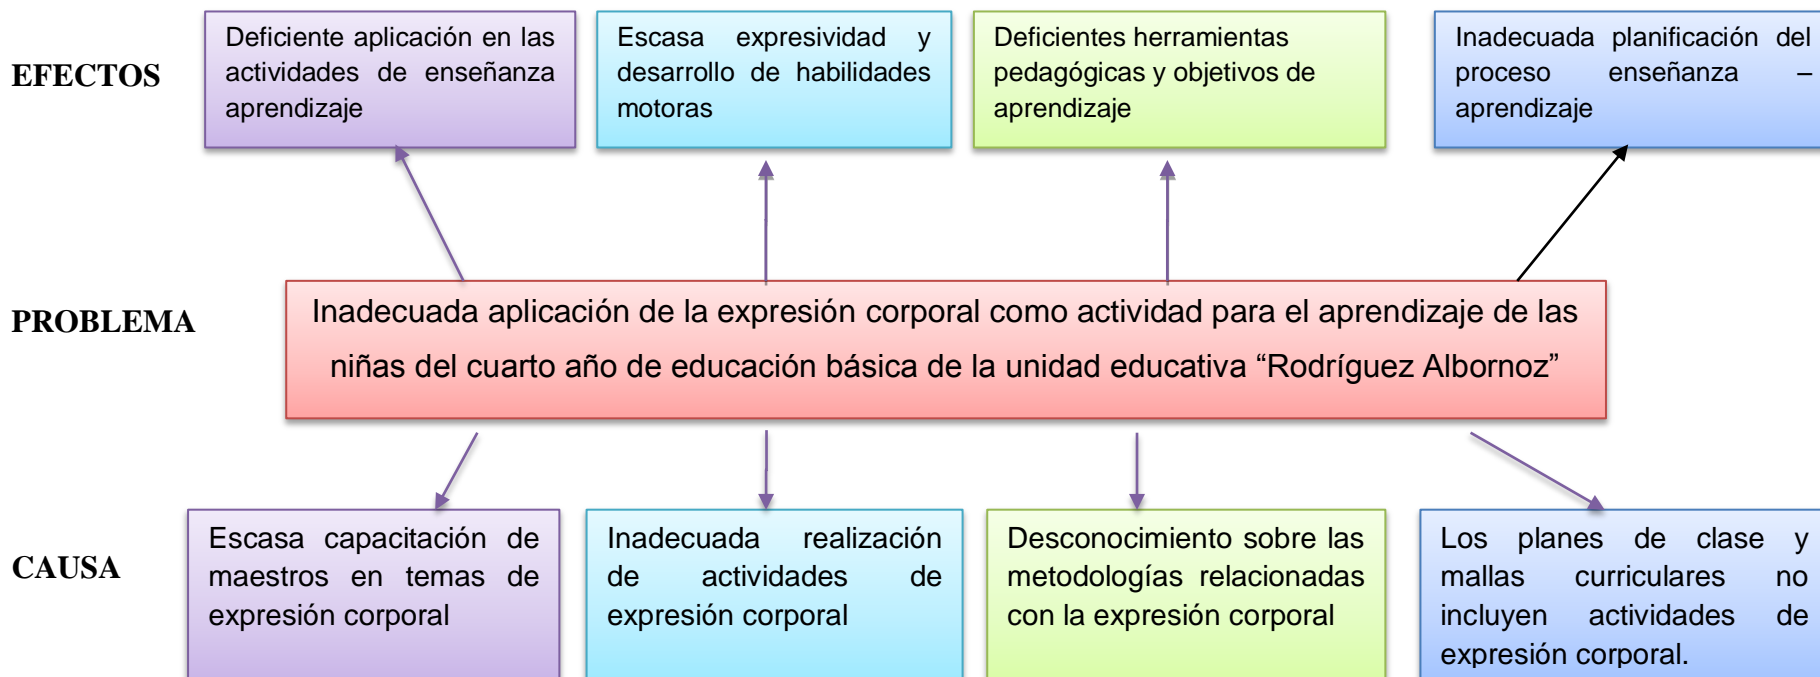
EFECTOS

Deficiente aplicación en las actividades de enseñanza aprendizaje

Escasa expresividad y desarrollo de habilidades motoras

Deficientes herramientas pedagógicas y objetivos de aprendizaje

Inadecuada planificación del proceso enseñanza – aprendizaje

PROBLEMA

Inadecuada aplicación de la expresión corporal como actividad para el aprendizaje de las niñas del cuarto año de educación básica de la unidad educativa “Rodríguez Albornoz”

CAUSA

Escasa capacitación de maestros en temas de expresión corporal

Inadecuada realización de actividades de expresión corporal

Desconocimiento sobre las metodologías relacionadas con la expresión corporal

Los planes de clase y mallas curriculares no incluyen actividades de expresión corporal.